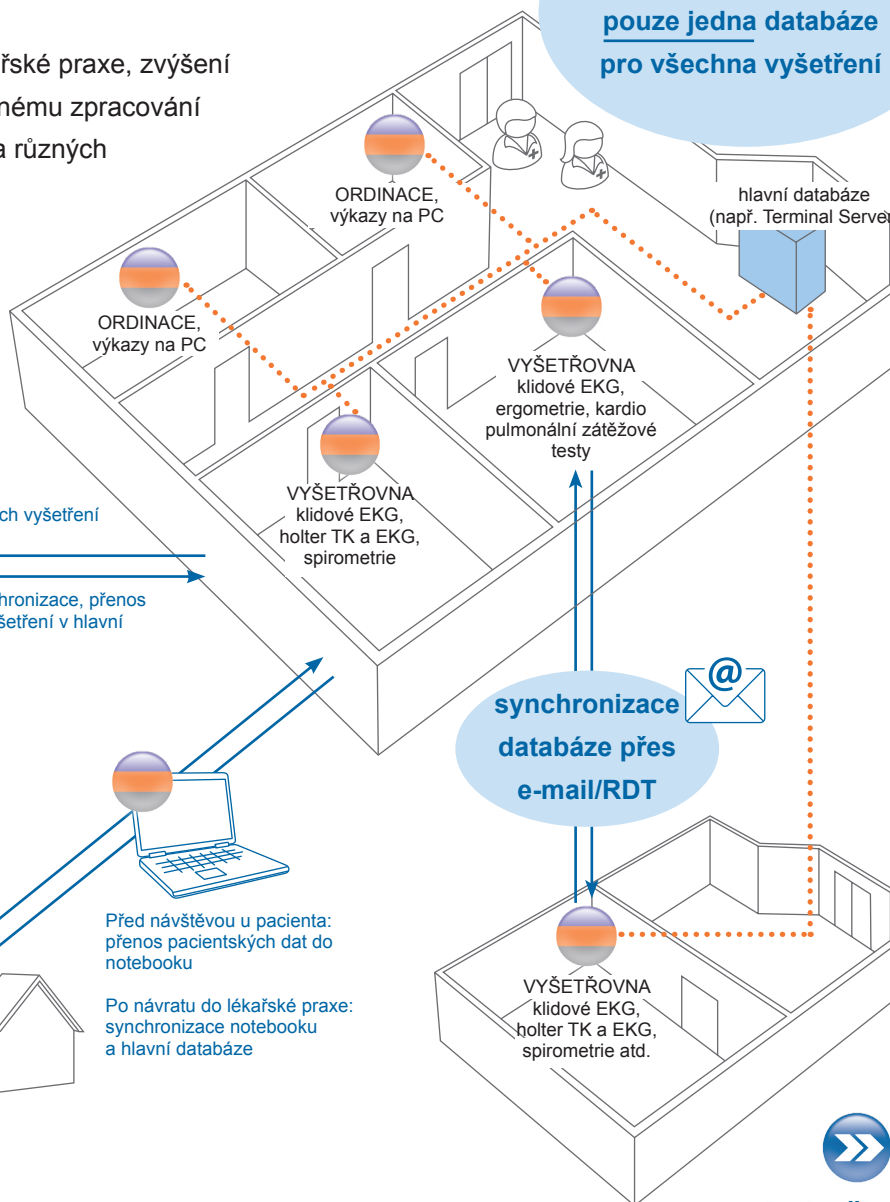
řské praxe, zvýšení
ému zpracování
a různých

pouze jedna databáze pro všechna vyšetření

ORDINACE, výkazy na PC

hlavní databáze (např. Terminal Serve

ORDINACE, výkazy na PC

VYŠETŘOVNA klidové EKG, ergometrie, kardio pulmonální zátěžové testy

ch vyšetření

VYŠETŘOVNA klidové EKG, holter TK a EKG, spirometrie

hronizace, přenos
šetření v hlavní

synchronizace databáze přes e-mail/RDT

@

Před návštěvou u pacienta: přenos pacientských dat do notebooku

Po návratu do lékařské praxe: synchronizace notebooku a hlavní databáze

VYŠETŘOVNA klidové EKG, holter TK a EKG, spirometrie atd.